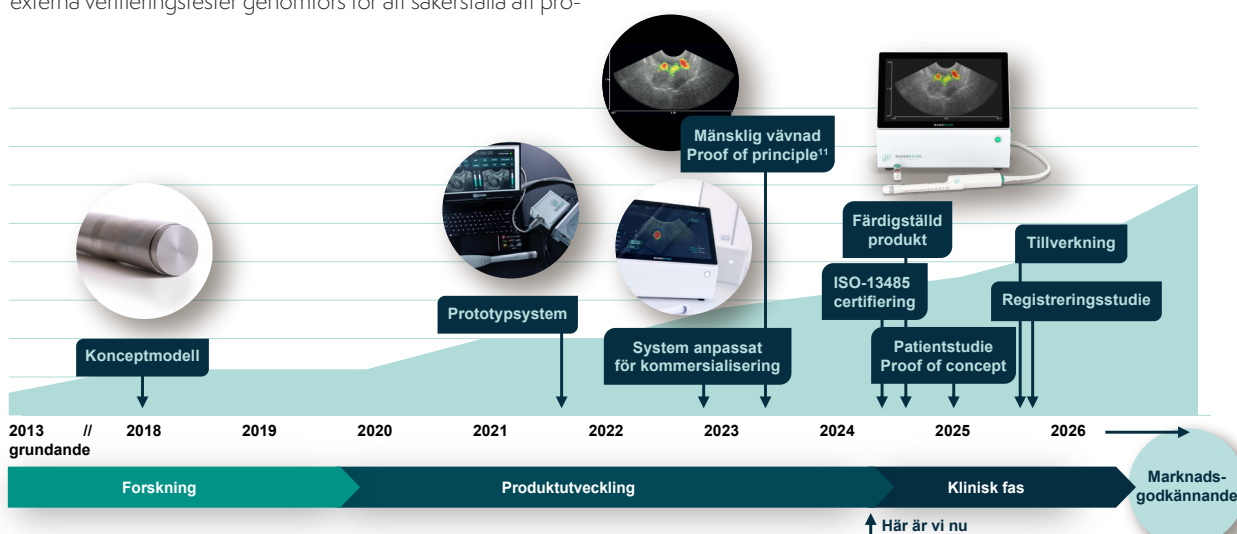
externa verifieringstester genomförs för att säkerställa att pro-

Mänsklig vävnad
Proof of principle$^{11}$

Färdigställd produkt

Tillverkning

ISO-13485 certifiering

Registreringsstudie

Prototypsystem

System anpassat för kommersialisering

Patientstudie
Proof of concept

Konceptmodell

2013 grundande // 2018 2019 2020 2021 2022 2023 2024 2025 2026

Forskning

Produktutveckling

Klinisk fas

Marknadsgodkännande

Här är vi nu